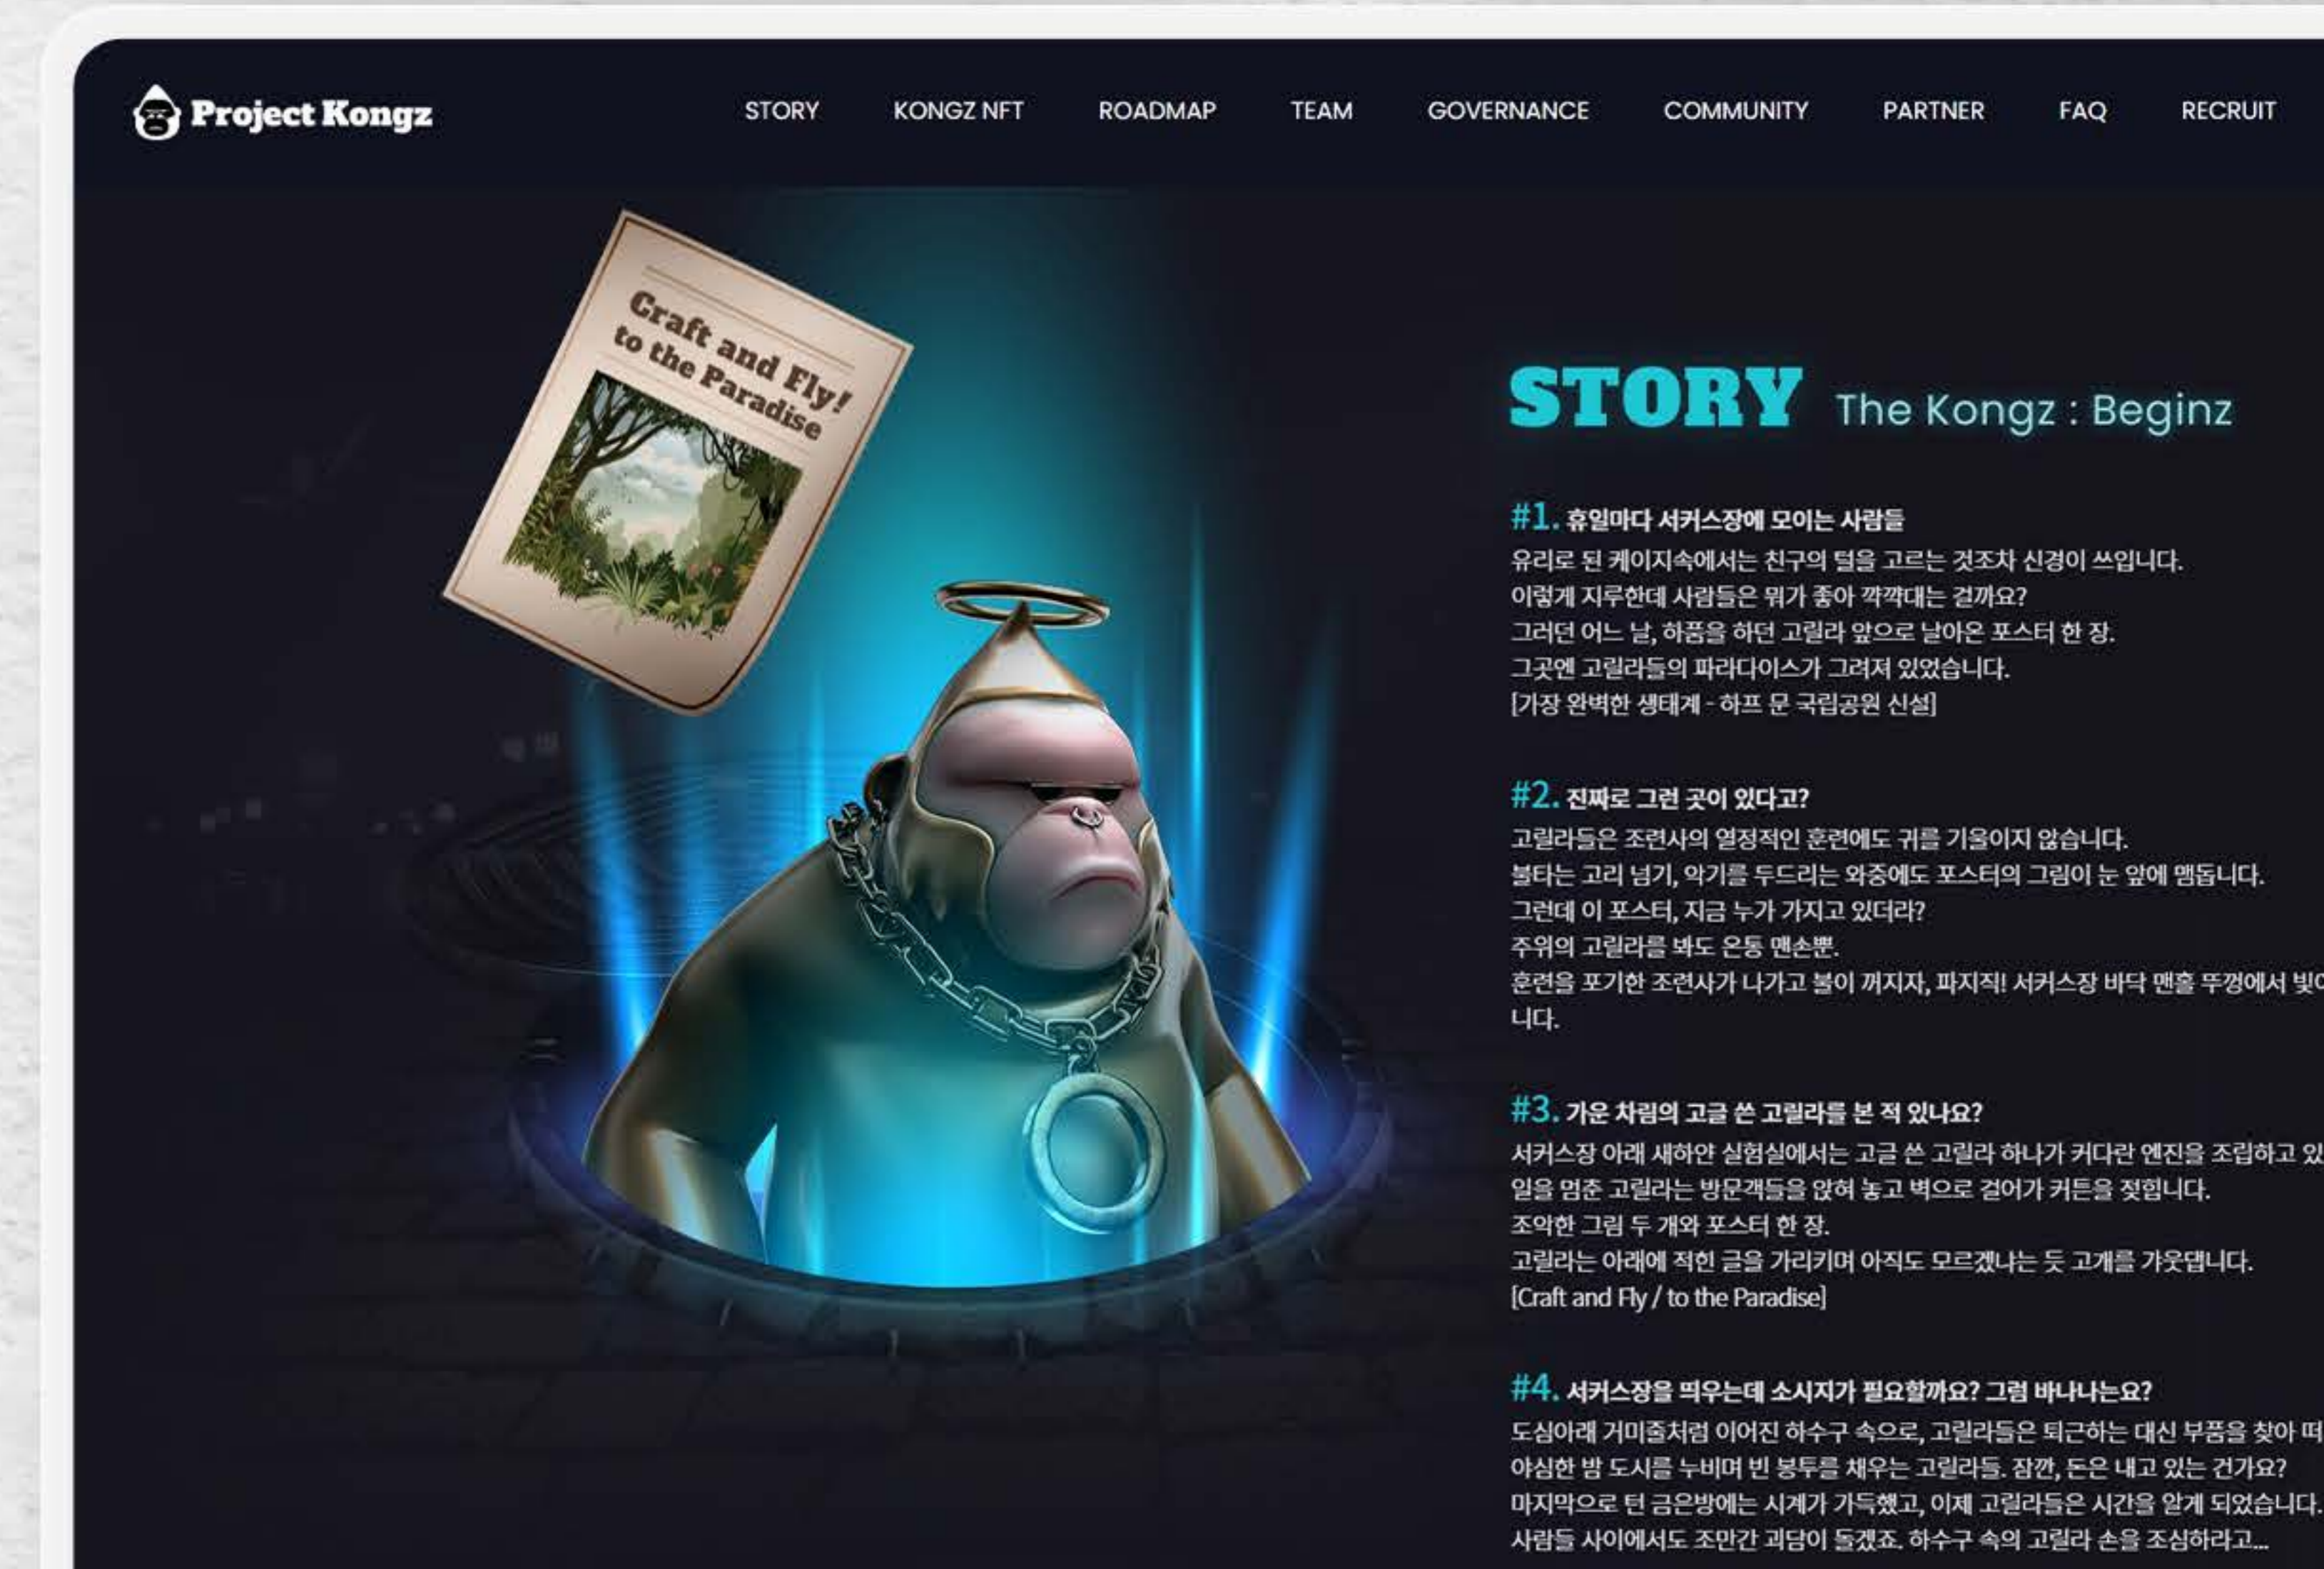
Project Kongz

STORY KONGZ NFT ROADMAP TEAM GOVERNANCE COMMUNITY PARTNER FAQ RECRUIT

Craft and Fly! to the Paradise

STORY The Kongz : Beginz

#1. 휴일마다 서커스장에 모이는 사람들
유리로 된 케이지속에서는 친구의 털을 고르는 것조차 신경이 쓰입니다.
이렇게 지루한데 사람들은 뭐가 좋아 깍깍대는 걸까요?
그러던 어느 날, 하품을 하던 고릴라 앞으로 날아온 포스터 한 장.
그곳엔 고릴라들의 파라다이스가 그려져 있었습니다.
[가장 완벽한 생태계 - 하프 문 국립공원 신설]

#2. 진짜로 그런 곳이 있다고?
고릴라들은 조련사의 열정적인 훈련에도 귀를 기울이지 않습니다.
불타는 고리 넘기, 악기를 두드리는 와중에도 포스터의 그림이 눈 앞에 맴돕니다.
그런데 이 포스터, 지금 누가 가지고 있더라?
주위의 고릴라를 봐도 온통 맨손뿐.
훈련을 포기한 조련사가 나가고 불이 꺼지자, 파지직! 서커스장 바닥 맨홀 뚜껑에서 빛이 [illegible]니다.

#3. 가운 차림의 고글 쓴 고릴라를 본 적 있나요?
서커스장 아래 새하얀 실험실에서는 고글 쓴 고릴라 하나가 커다란 엔진을 조립하고 있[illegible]
일을 멈춘 고릴라는 방문객들을 앉혀 놓고 벽으로 걸어가 커튼을 젖힙니다.
조악한 그림 두 개와 포스터 한 장.
고릴라는 아래에 적힌 글을 가리키며 아직도 모르겠냐는 듯 고개를 갸웃댑니다.
[Craft and Fly / to the Paradise]

#4. 서커스장을 띄우는데 소시지가 필요할까요? 그럼 바나나는요?
도심아래 거미줄처럼 이어진 하수구 속으로, 고릴라들은 퇴근하는 대신 부품을 찾아 떠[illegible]
야심한 밤 도시를 누비며 빈 봉투를 채우는 고릴라들. 잠깐, 돈은 내고 있는 건가요?
마지막으로 턴 금은방에는 시계가 가득했고, 이제 고릴라들은 시간을 알게 되었습니다.
사람들 사이에서도 조만간 괴담이 돌겠죠. 하수구 속의 고릴라 손을 조심하라고...